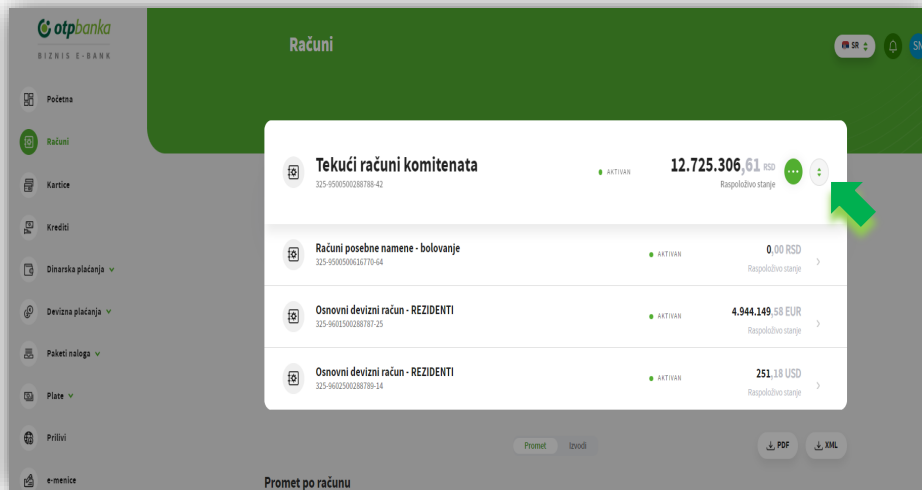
otpbanka
BIZNIS E-BANK

Početna
Računi
Kartice
Krediti
Dinarska plaćanja
Devizna plaćanja
Paketi naloga
Plate
Prilivi
e-menice

Računi

SR

SN

Tekući računi komitenata
325-9500500288788-42
AKTIVAN
12.725.306,61 RSD
Raspoloživo stanje

Računi posebne namene - bolovanje
325-9500500616770-64
AKTIVAN
0,00 RSD
Raspoloživo stanje

Osnovni devizni račun - REZIDENTI
325-9601500288787-25
AKTIVAN
4.944.149,58 EUR
Raspoloživo stanje

Osnovni devizni račun - REZIDENTI
325-9602500288789-14
AKTIVAN
251,18 USD
Raspoloživo stanje

Promet
Izvodi

PDF
XML

Promet po računu